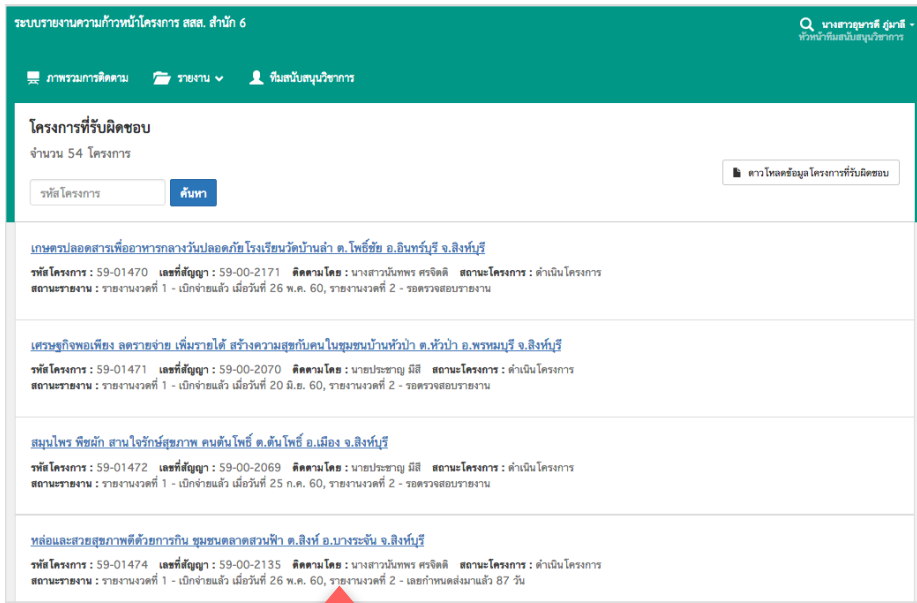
ระบบรายงานความก้าวหน้าโครงการ สสส. สำนัก 6

นางสาวอุษารดี ภูมาลี
หัวหน้าทีมสนับสนุนวิชาการ

ภาพรวมการติดตาม รายงาน ทีมสนับสนุนวิชาการ

โครงการที่รับผิดชอบ

จำนวน 54 โครงการ

รหัสโครงการ ค้นหา

ดาวโหลดข้อมูลโครงการที่รับผิดชอบ

เกษตรปลอดสารเพื่ออาหารกลางวันปลอดภัยโรงเรียนวัดบ้านลำ ต.โพธิ์ชัย อ.อินทร์บุรี จ.สิงห์บุรี

รหัสโครงการ : 59-01470 เลขที่สัญญา : 59-00-2171 ติดตามโดย : นางสาวนันทพร ศรจิตติ สถานะโครงการ : ดำเนินโครงการ
สถานะรายงาน : รายงานงวดที่ 1 - เบิกจ่ายแล้ว เมื่อวันที่ 26 พ.ค. 60, รายงานงวดที่ 2 - รอตรวจสอบรายงาน

เศรษฐกิจพอเพียง ลดรายจ่าย เพิ่มรายได้ สร้างความสุขกับคนในชุมชนบ้านหัวป่า ต.หัวป่า อ.พรหมบุรี จ.สิงห์บุรี

รหัสโครงการ : 59-01471 เลขที่สัญญา : 59-00-2070 ติดตามโดย : นายประชาญ มีสี สถานะโครงการ : ดำเนินโครงการ
สถานะรายงาน : รายงานงวดที่ 1 - เบิกจ่ายแล้ว เมื่อวันที่ 20 มิ.ย. 60, รายงานงวดที่ 2 - รอตรวจสอบรายงาน

สมุนไพร พืชผัก สานใจรักษ์สุขภาพ คนต้นโพธิ์ ต.ต้นโพธิ์ อ.เมือง จ.สิงห์บุรี

รหัสโครงการ : 59-01472 เลขที่สัญญา : 59-00-2069 ติดตามโดย : นายประชาญ มีสี สถานะโครงการ : ดำเนินโครงการ
สถานะรายงาน : รายงานงวดที่ 1 - เบิกจ่ายแล้ว เมื่อวันที่ 25 ก.ค. 60, รายงานงวดที่ 2 - รอตรวจสอบรายงาน

หล่อและสวยสุขภาพดีด้วยการกิน ชุมชนตลาดสวนฟ้า ต.สิงห์ อ.บางระจัน จ.สิงห์บุรี

รหัสโครงการ : 59-01474 เลขที่สัญญา : 59-00-2135 ติดตามโดย : นางสาวนันทพร ศรจิตติ สถานะโครงการ : ดำเนินโครงการ
สถานะรายงาน : รายงานงวดที่ 1 - เบิกจ่ายแล้ว เมื่อวันที่ 26 พ.ค. 60, รายงานงวดที่ 2 - เลยกำหนดส่งมาแล้ว 87 วัน